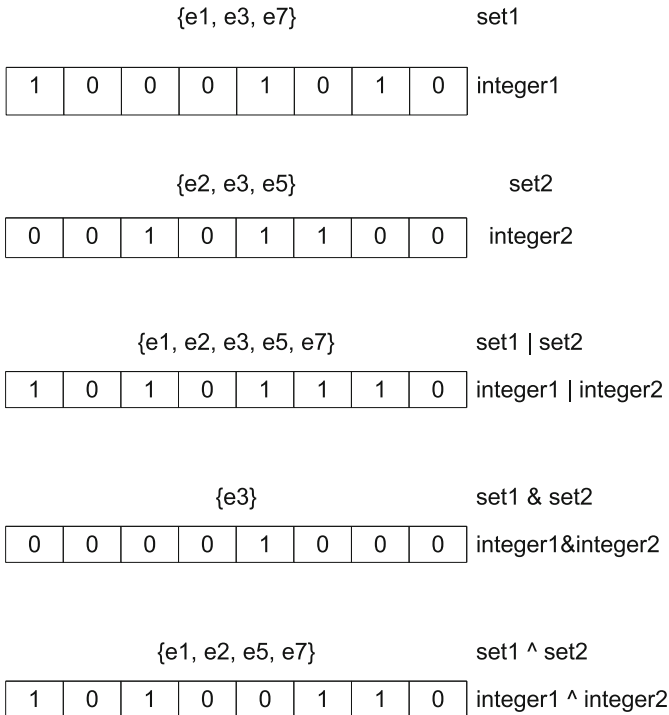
{e1, e3, e7} set1

| 1 | 0 | 0 | 0 | 1 | 0 | 1 | 0 |
|---|---|---|---|---|---|---|---|

integer1

{e2, e3, e5} set2

| 0 | 0 | 1 | 0 | 1 | 1 | 0 | 0 |
|---|---|---|---|---|---|---|---|

integer2

{e1, e2, e3, e5, e7} set1 | set2

| 1 | 0 | 1 | 0 | 1 | 1 | 1 | 0 |
|---|---|---|---|---|---|---|---|

integer1 | integer2

{e3} set1 & set2

| 0 | 0 | 0 | 0 | 1 | 0 | 0 | 0 |
|---|---|---|---|---|---|---|---|

integer1&integer2

{e1, e2, e5, e7} set1 ^ set2

| 1 | 0 | 1 | 0 | 0 | 1 | 1 | 0 |
|---|---|---|---|---|---|---|---|

integer1 ^ integer2